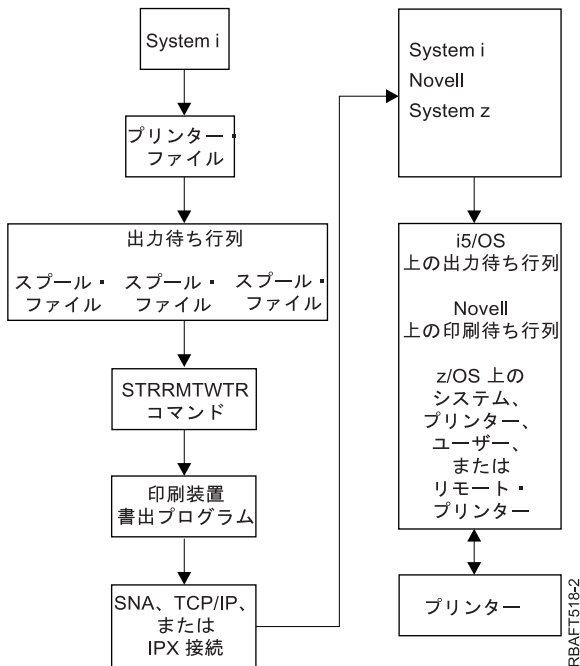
System i

プリンター・ファイル

出力待ち行列

スプール・ファイル

スプール・ファイル

スプール・ファイル

STRRMTWTR コマンド

印刷装置 書出プログラム

SNA、TCP/IP、または IPX 接続

System i
Novell
System z

i5/OS 上の出力待ち行列

Novell 上の印刷待ち行列

z/OS 上の システム、プリンター、ユーザー、または リモート・プリンター

プリンター

RBAFT518-2